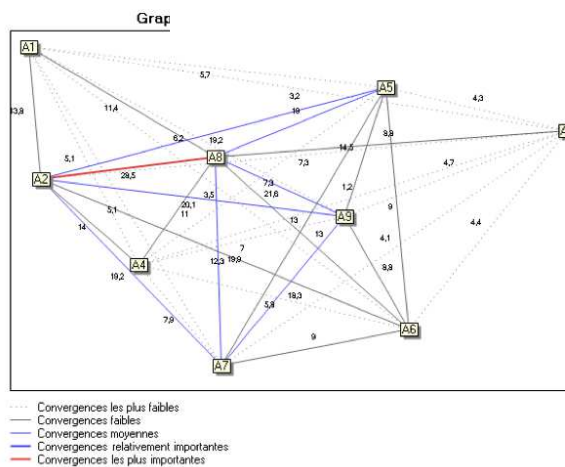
Grap

A1
A5
A2
A8
A9
A4
A6
A7
A

13,8
5,7
11,4
3,2
19
4,3
6,2
19,2
8,8
5,1
14,5
7,3
4,7
29,5
1,2
7,3
21,6
3,5
20,1
11
5,1
9
13
14
13
4,1
4,4
7
12,3
19,9
19,2
9,8
18,3
5,8
7,8
9

Convergences les plus faibles
Convergences faibles
Convergences moyennes
Convergences relativement importantes
Convergences les plus importantes